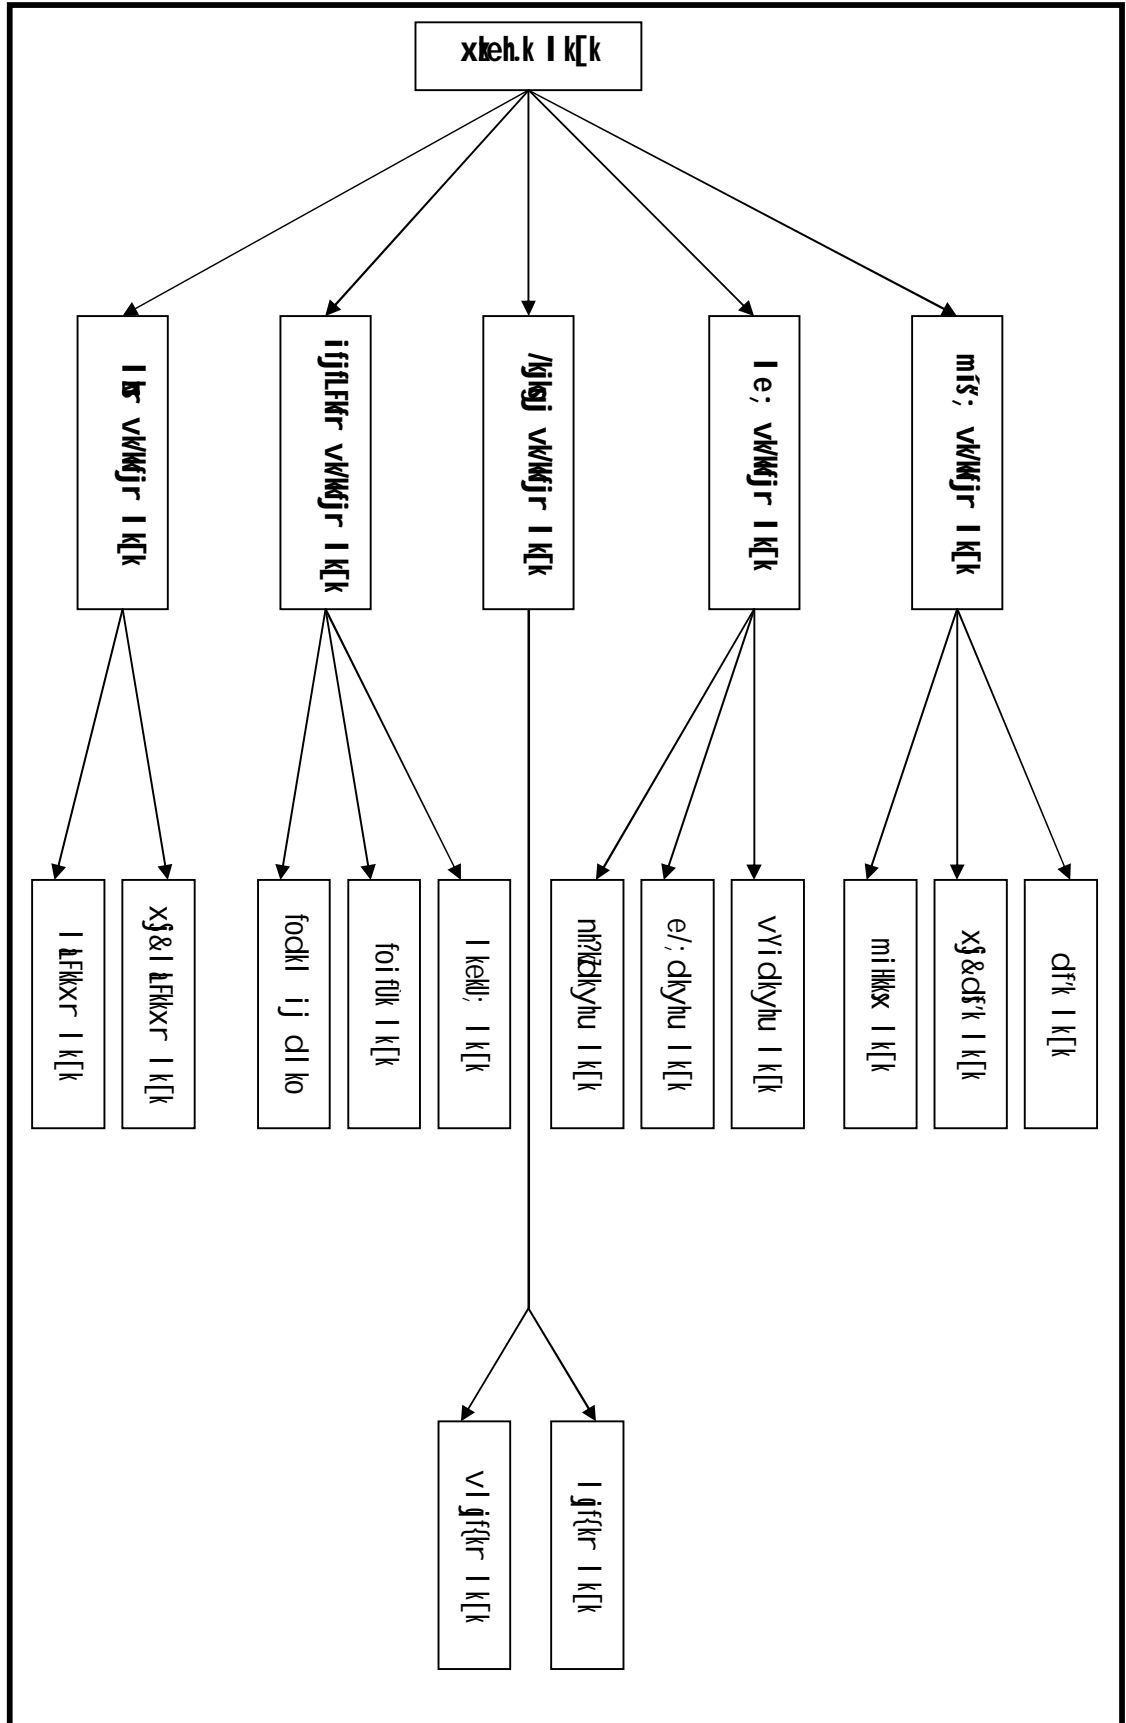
xkeh.k lk[k

lsr vk/kkfjr lk[k

ifjfLFkfr vk/kkfjr lk[k

/kjksgj vk/kkfjr lk[k

le; vk/kkfjr lk[k

mís'; vk/kkfjr lk[k

lLFkkxr lk[k

xSj&lLFkkxr lk[k

fodkl ij dsfUnzr

foifRr lk[k

lkekU; lk[k

nh?kZdkyhu lk[k

e/; dkyhu lk[k

vYidkyhu lk[k

mRikndh; lk[k

xSj&d`f"k lk[k

d`f"k lk[k

vlqjf{kr lk[k

lqjf{kr lk[k